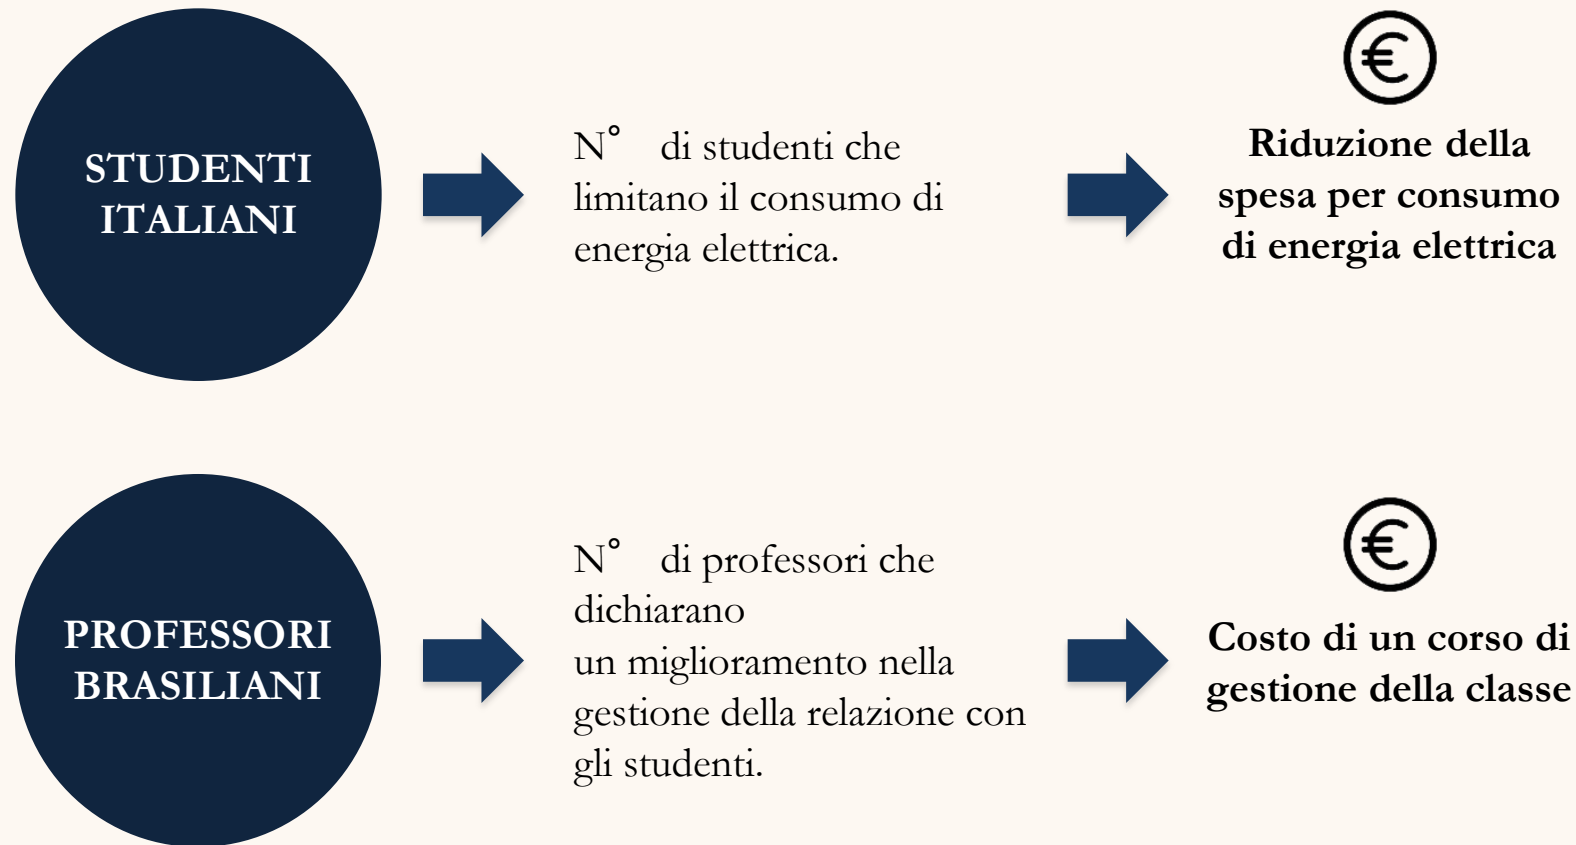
STUDENTI ITALIANI

N° di studenti che limitano il consumo di energia elettrica.

€

Riduzione della spesa per consumo di energia elettrica

PROFESSORI BRASILIANI

N° di professori che dichiarano un miglioramento nella gestione della relazione con gli studenti.

€

Costo di un corso di gestione della classe